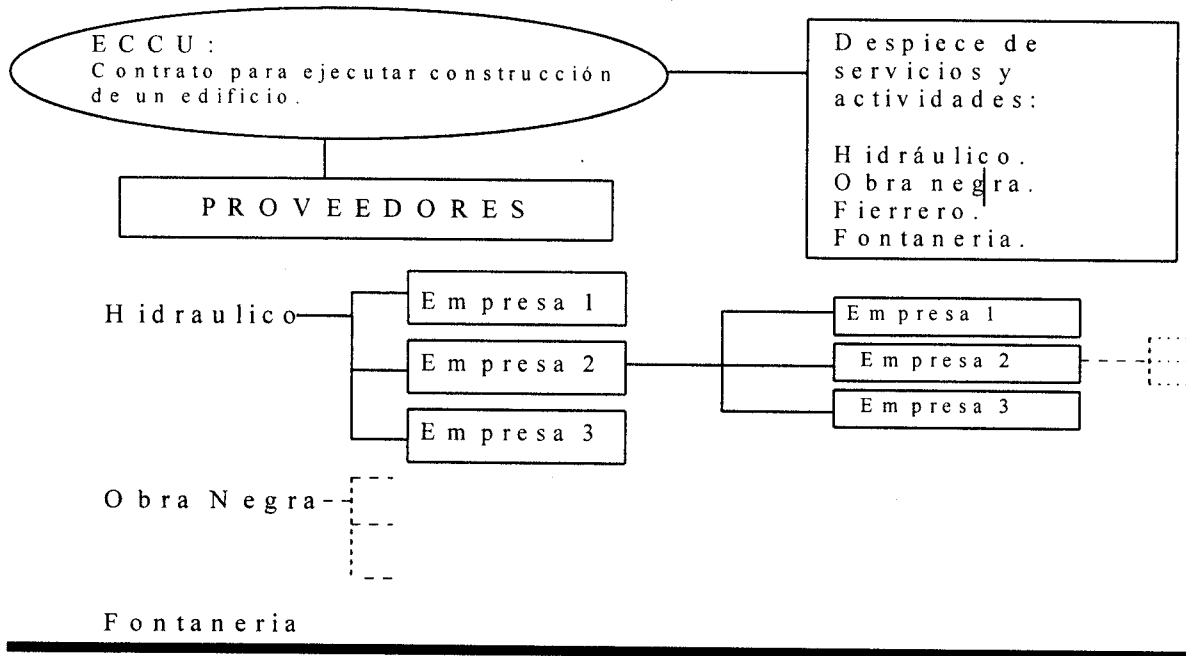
ECCU:
Contrato para ejecutar construcción de un edificio.

Despiece de servicios y actividades:

Hidráulico.
Obra negra.
Fierrero.
Fontaneria.

PROVEEDORES

Hidraulico

Empresa 1
Empresa 2
Empresa 3

Empresa 1
Empresa 2
Empresa 3

Obra Negra

Fontaneria